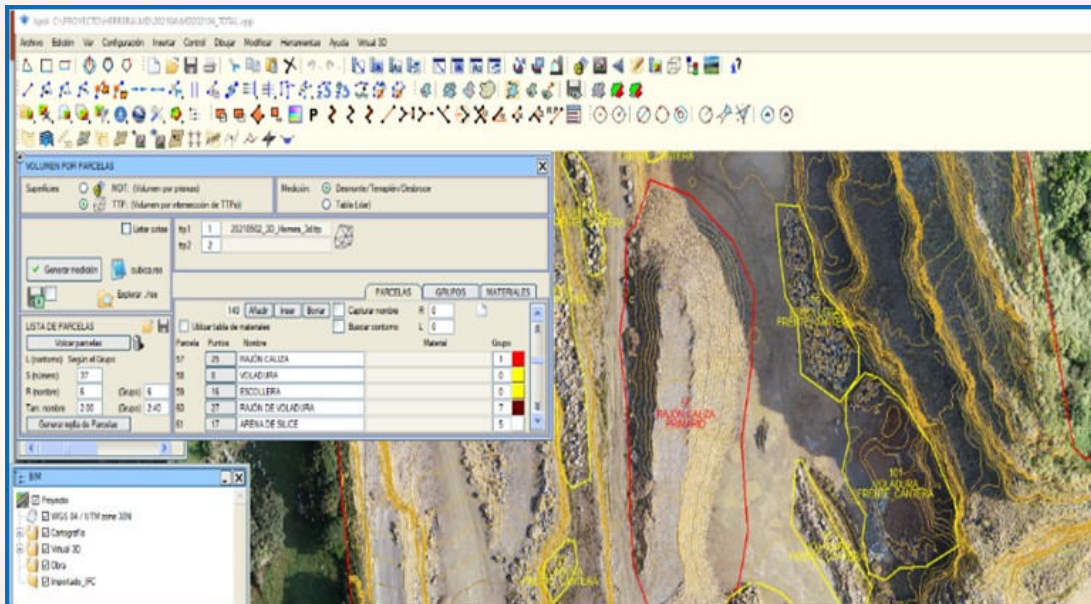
Archivo Edición Ver Configuración Insertar Control Dibujar Modificar Herramientas Ayuda Virtual 3D

VOLUMEN POR PARCELAS

Superficies: NOT. (Volumen por prismas)
TTP. (Volumen por intersección de TTPs)

Medición: Desmonte/Terraplén/Desbroce
Tabla (.tar)

Listar cotas

ttp1 1 20210502_3D_Hermes_3d.ttp
ttp2 2

Generar medición
cubica.res
Explorar .res

PARCELAS GRUPOS MATERIALES

LISTA DE PARCELAS
Volcar parcelas
L (contorno) Según el Grupo
S (número) 37
R (nombre) 6 (Grupo) 6
Tam. nombre 2.00 (Grupo) 2.40
Generar rejilla de Parcelas

143 Añadir Insertar Borrar Capturar nombre R 0
Utilizar tabla de materiales Buscar contorno L 0

| Parcela | Puntos | Nombre | Material | Grupo |
|---|---|---|---|---|
| 57 | 25 | RAJÓN CALIZA | | 1 |
| 58 | 8 | VOLADURA | | 0 |
| 59 | 16 | ESCOLLERA | | 0 |
| 60 | 27 | RAJÓN DE VOLADURA | | 7 |
| 61 | 17 | ARENA DE SILICE | | 5 |

BIM
Proyecto
WGS 84 / UTM zone 30N
Cartografía
Virtual 3D
Obra
Importado_IFC

RAJÓN CALIZA PRIMARIO
VOLADURA FRENTE CANTERA
FRENTE CANTERA